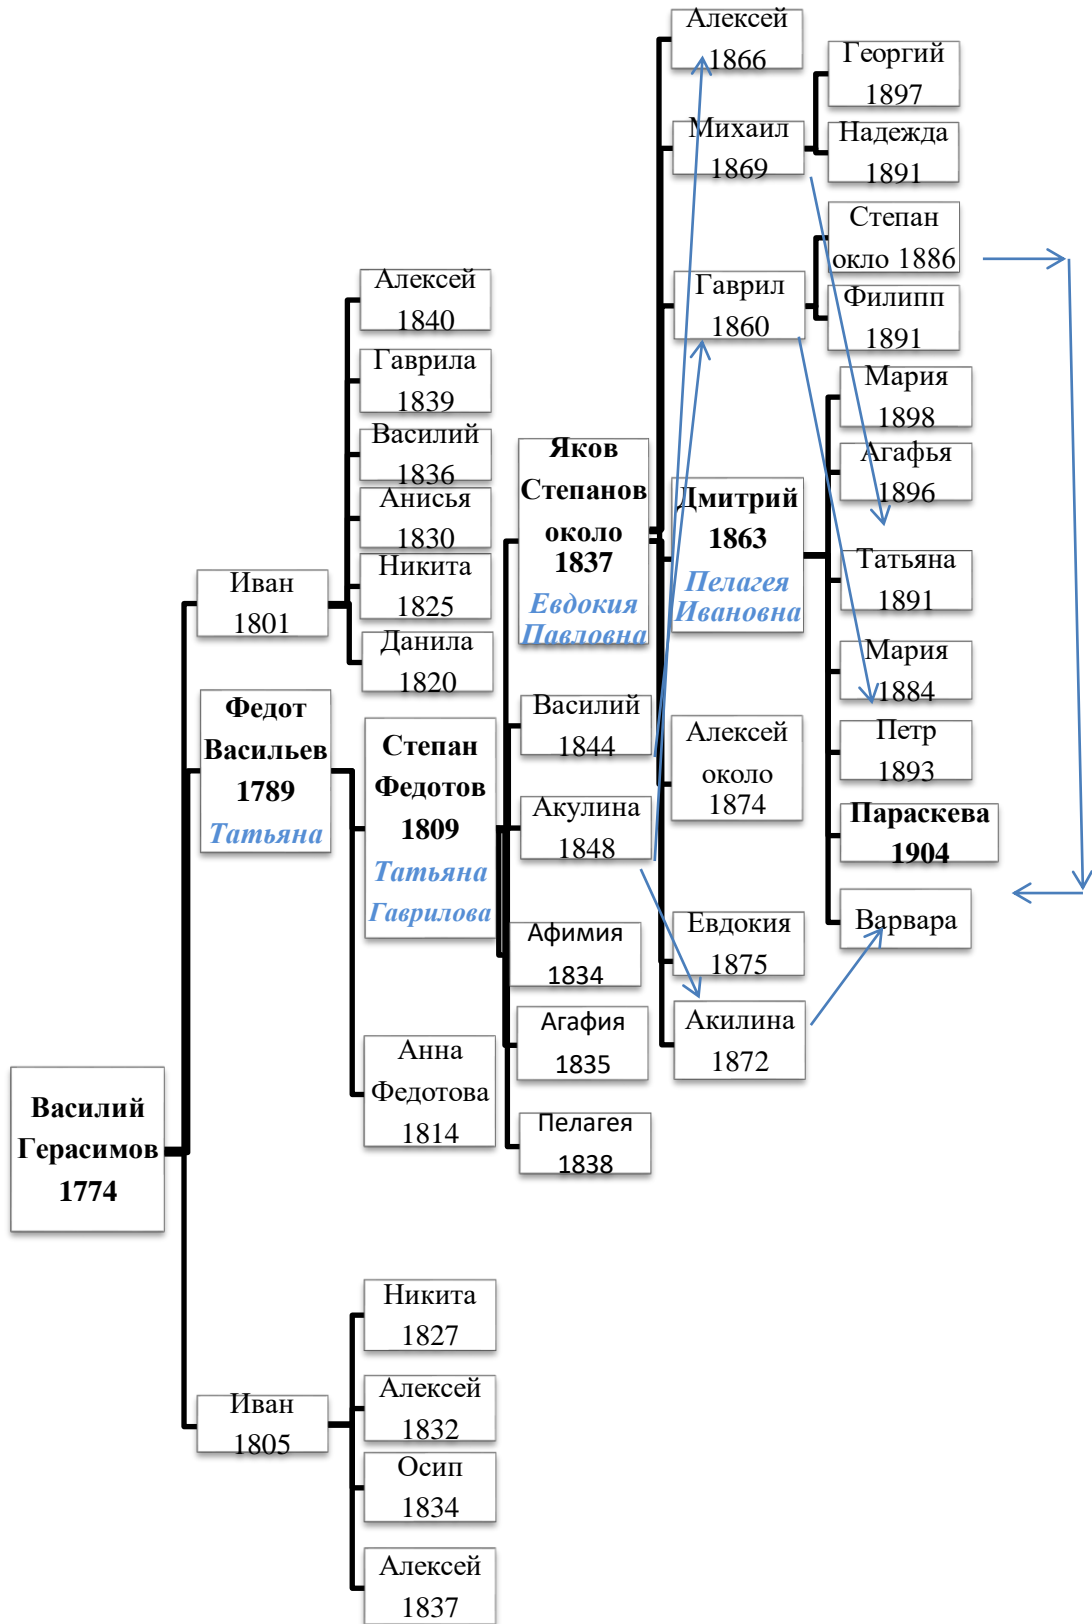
Алексей 1866
Михаил 1869
Георгий 1897
Надежда 1891
Степан окло 1886
Филипп 1891
Гаврил 1860
Мария 1898
Агафья 1896
Алексей 1840
Гаврила 1839
Василий 1836
Анисья 1830
Никита 1825
Данила 1820
Иван 1801
Яков Степанов около 1837
Евдокия Павловна
Дмитрий 1863
Пелагея Ивановна
Татьяна 1891
Мария 1884
Петр 1893
Параскева 1904
Варвара
Федот Васильев 1789
Татьяна
Степан Федотов 1809
Татьяна Гаврилова
Василий 1844
Акулина 1848
Алексей около 1874
Афимия 1834
Агафия 1835
Пелагея 1838
Евдокия 1875
Акилина 1872
Анна Федотова 1814
Василий Герасимов 1774
Никита 1827
Иван 1805
Алексей 1832
Осип 1834
Алексей 1837